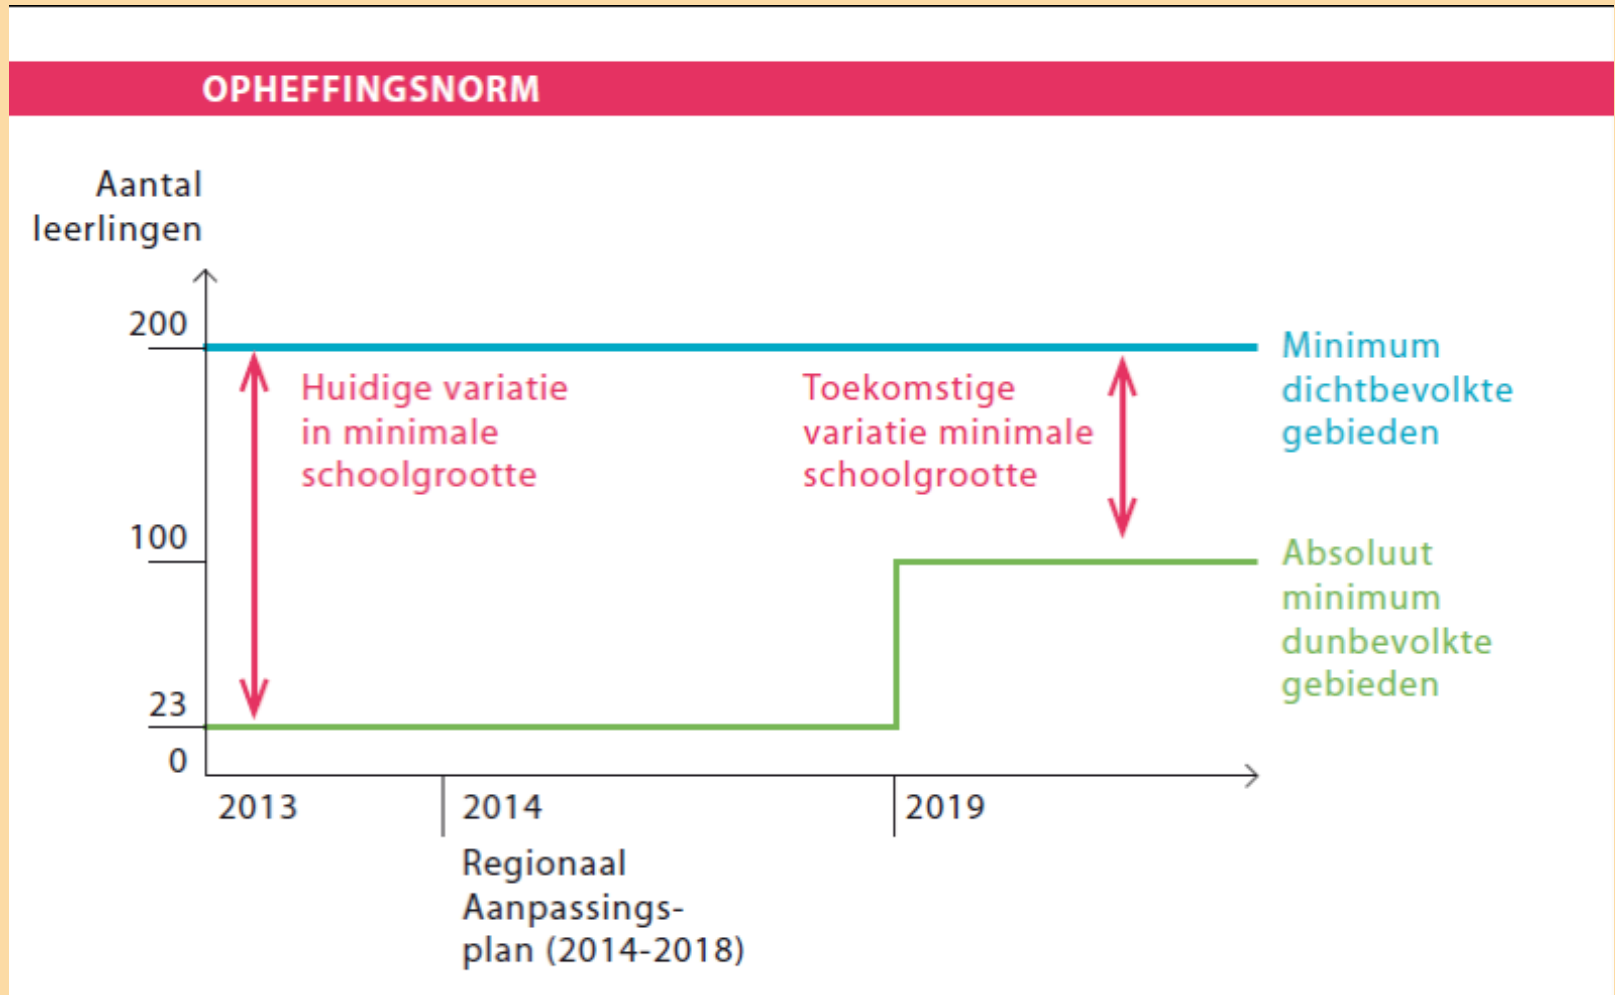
OPHEFFINGSNORM

Aantal leerlingen

200

100

23

0

Huidige variatie in minimale schoolgrootte

Toekomstige variatie minimale schoolgrootte

Minimum dichtbevolkte gebieden

Absoluut minimum dunbevolkte gebieden

2013

2014

2019

Regionaal Aanpassingsplan (2014-2018)